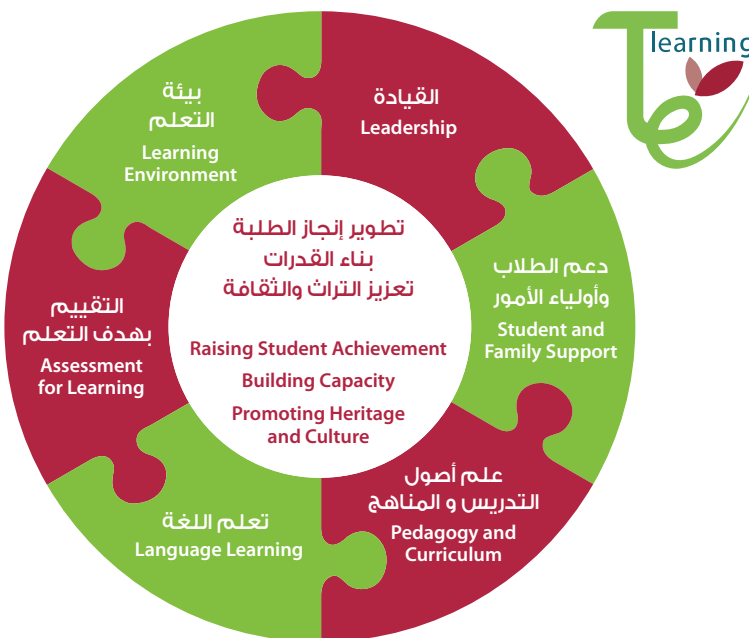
learning

بيئة التعلم
Learning Environment

القيادة
Leadership

تطوير إنجاز الطلبة
بناء القدرات
تعزيز التراث والثقافة

Raising Student Achievement
Building Capacity
Promoting Heritage and Culture

دعم الطلاب وأولياء الأمور
Student and Family Support

التقييم بهدف التعلم
Assessment for Learning

تعلم اللغة
Language Learning

علم أصول التدريس و المناهج
Pedagogy and Curriculum